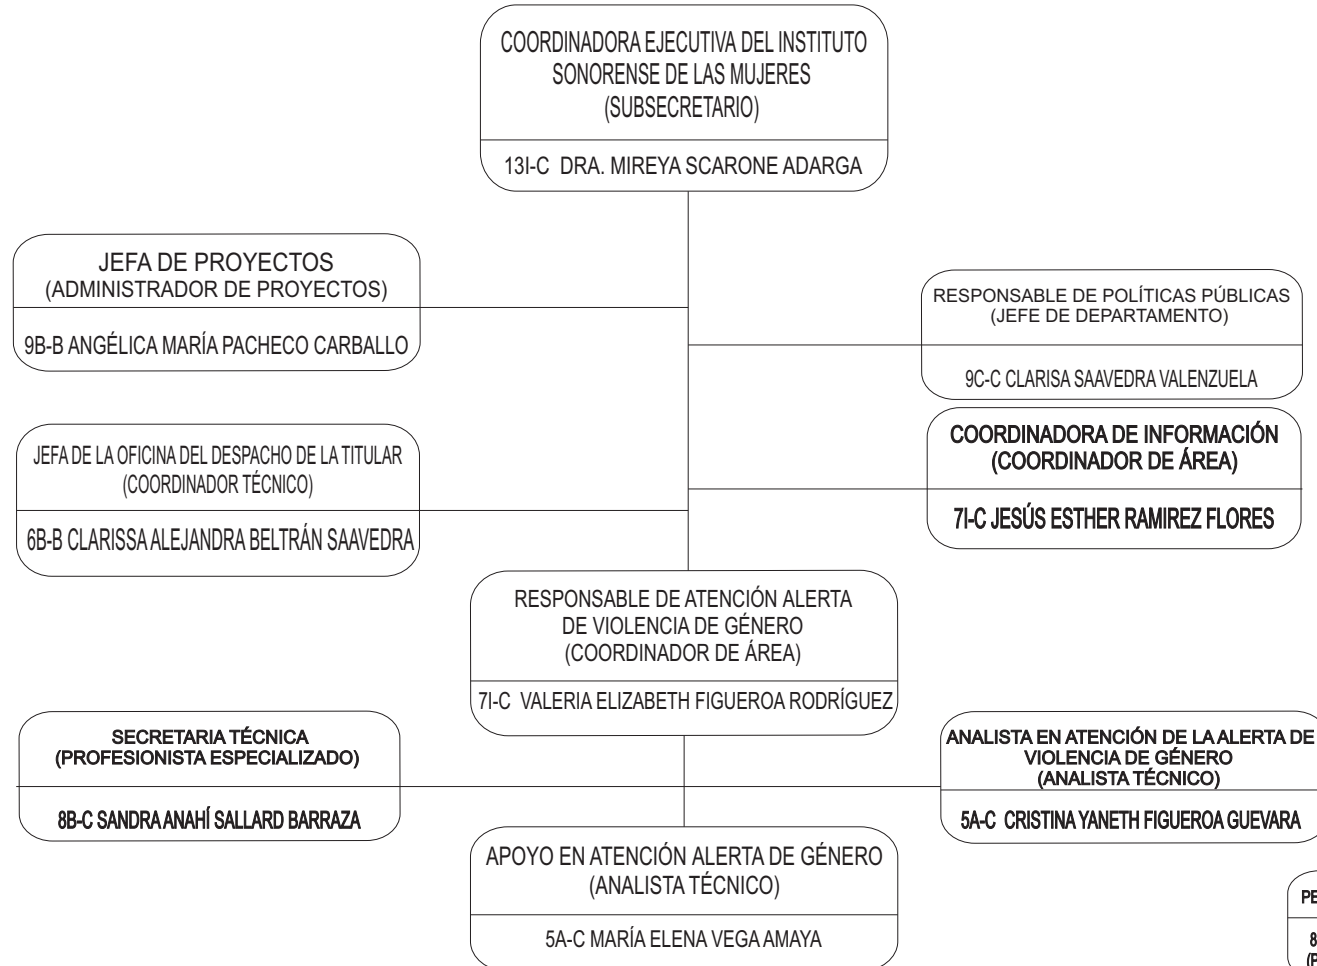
COORDINADORA EJECUTIVA DEL INSTITUTO SONORENSE DE LAS MUJERES
(SUBSECRETARIO)

13I-C DRA. MIREYA SCARONE ADARGA

JEFA DE PROYECTOS
(ADMINISTRADOR DE PROYECTOS)

9B-B ANGÉLICA MARÍA PACHECO CARBALLO

RESPONSABLE DE POLÍTICAS PÚBLICAS
(JEFE DE DEPARTAMENTO)

9C-C CLARISA SAAVEDRA VALENZUELA

COORDINADORA DE INFORMACIÓN
(COORDINADOR DE ÁREA)

7I-C JESÚS ESTHER RAMIREZ FLORES

JEFA DE LA OFICINA DEL DESPACHO DE LA TITULAR
(COORDINADOR TÉCNICO)

6B-B CLARISSA ALEJANDRA BELTRÁN SAAVEDRA

RESPONSABLE DE ATENCIÓN ALERTA DE VIOLENCIA DE GÉNERO
(COORDINADOR DE ÁREA)

7I-C VALERIA ELIZABETH FIGUEROA RODRÍGUEZ

SECRETARIA TÉCNICA
(PROFESIONISTA ESPECIALIZADO)

8B-C SANDRA ANAHÍ SALLARD BARRAZA

ANALISTA EN ATENCIÓN DE LA ALERTA DE VIOLENCIA DE GÉNERO
(ANALISTA TÉCNICO)

5A-C CRISTINA YANETH FIGUEROA GUEVARA

APOYO EN ATENCIÓN ALERTA DE GÉNERO
(ANALISTA TÉCNICO)

5A-C MARÍA ELENA VEGA AMAYA

PE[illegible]

8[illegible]
(F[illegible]